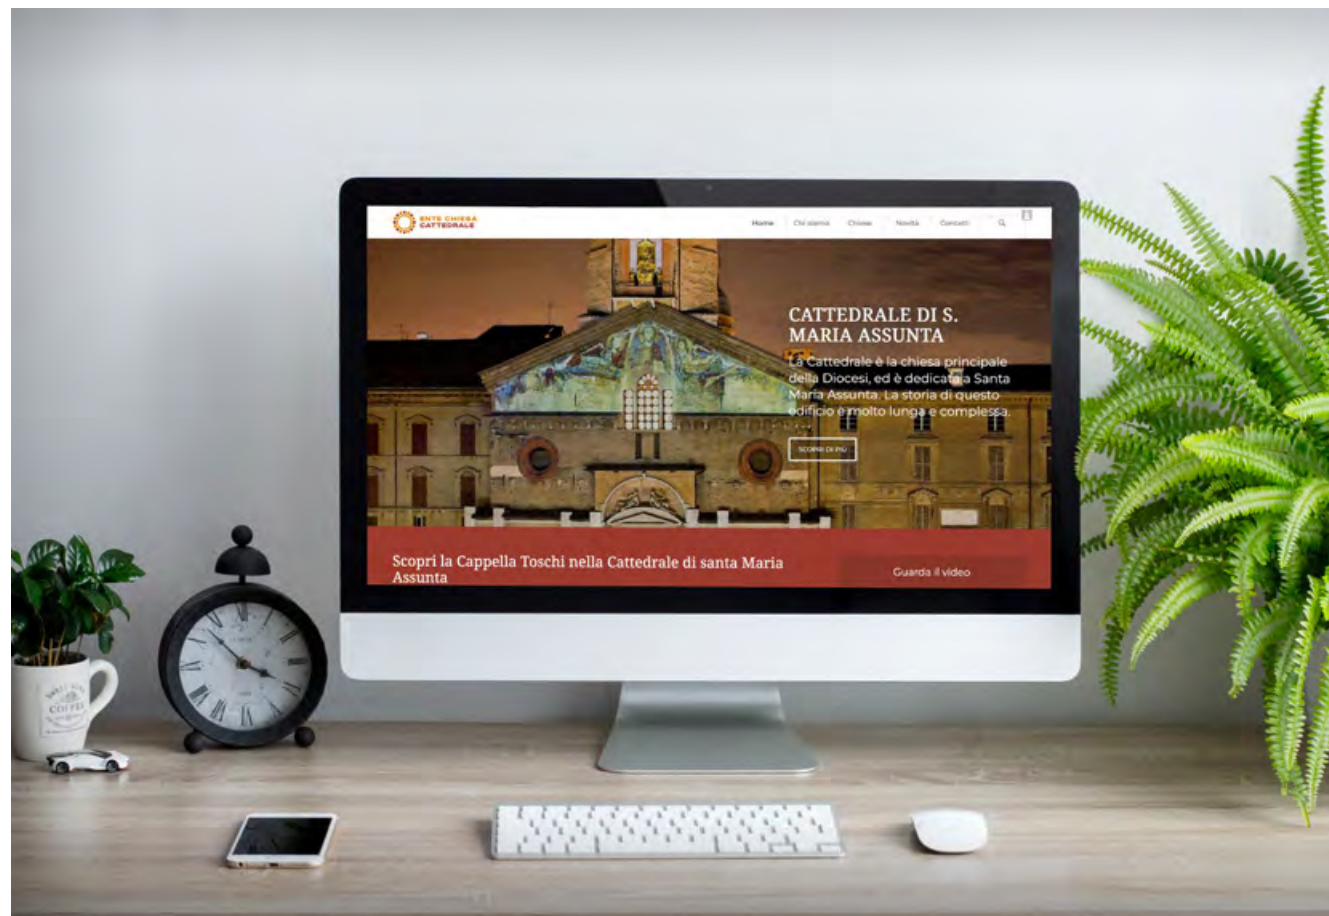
ENTE CHIESA CATTEDRALE

Home Chi siamo Chiese Novità Contatti

CATTEDRALE DI S. MARIA ASSUNTA

La Cattedrale è la chiesa principale della Diocesi, ed è dedicata a Santa Maria Assunta. La storia di questo edificio è molto lunga e complessa.

SCOPRI DI PIÙ

Scopri la Cappella Toschi nella Cattedrale di santa Maria Assunta

Guarda il video

COFFEE